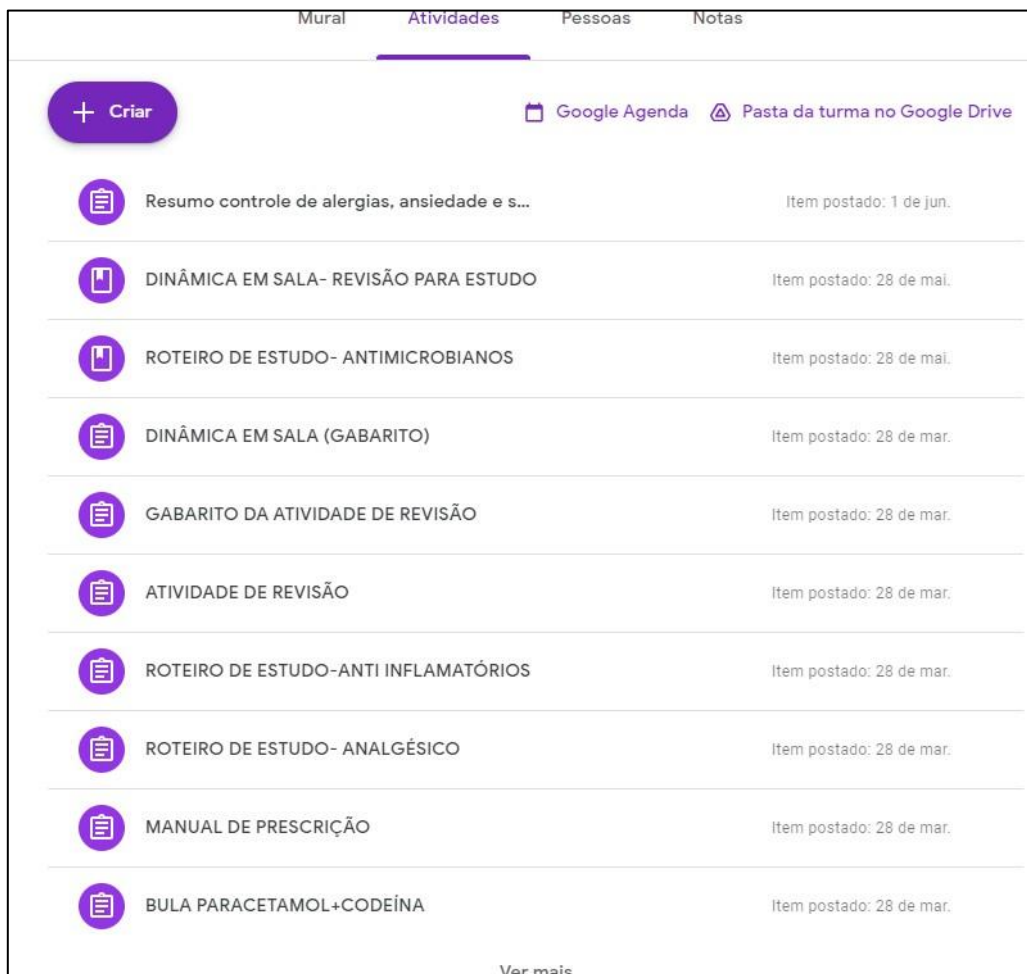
Mural Atividades Pessoas Notas

+ Criar

Google Agenda Pasta da turma no Google Drive

Resumo controle de alergias, ansiedade e s... Item postado: 1 de jun.

DINÂMICA EM SALA- REVISÃO PARA ESTUDO Item postado: 28 de mai.

ROTEIRO DE ESTUDO- ANTIMICROBIANOS Item postado: 28 de mai.

DINÂMICA EM SALA (GABARITO) Item postado: 28 de mar.

GABARITO DA ATIVIDADE DE REVISÃO Item postado: 28 de mar.

ATIVIDADE DE REVISÃO Item postado: 28 de mar.

ROTEIRO DE ESTUDO-ANTI INFLAMATÓRIOS Item postado: 28 de mar.

ROTEIRO DE ESTUDO- ANALGÉSICO Item postado: 28 de mar.

MANUAL DE PRESCRIÇÃO Item postado: 28 de mar.

BULA PARACETAMOL+CODEÍNA Item postado: 28 de mar.

Ver mais